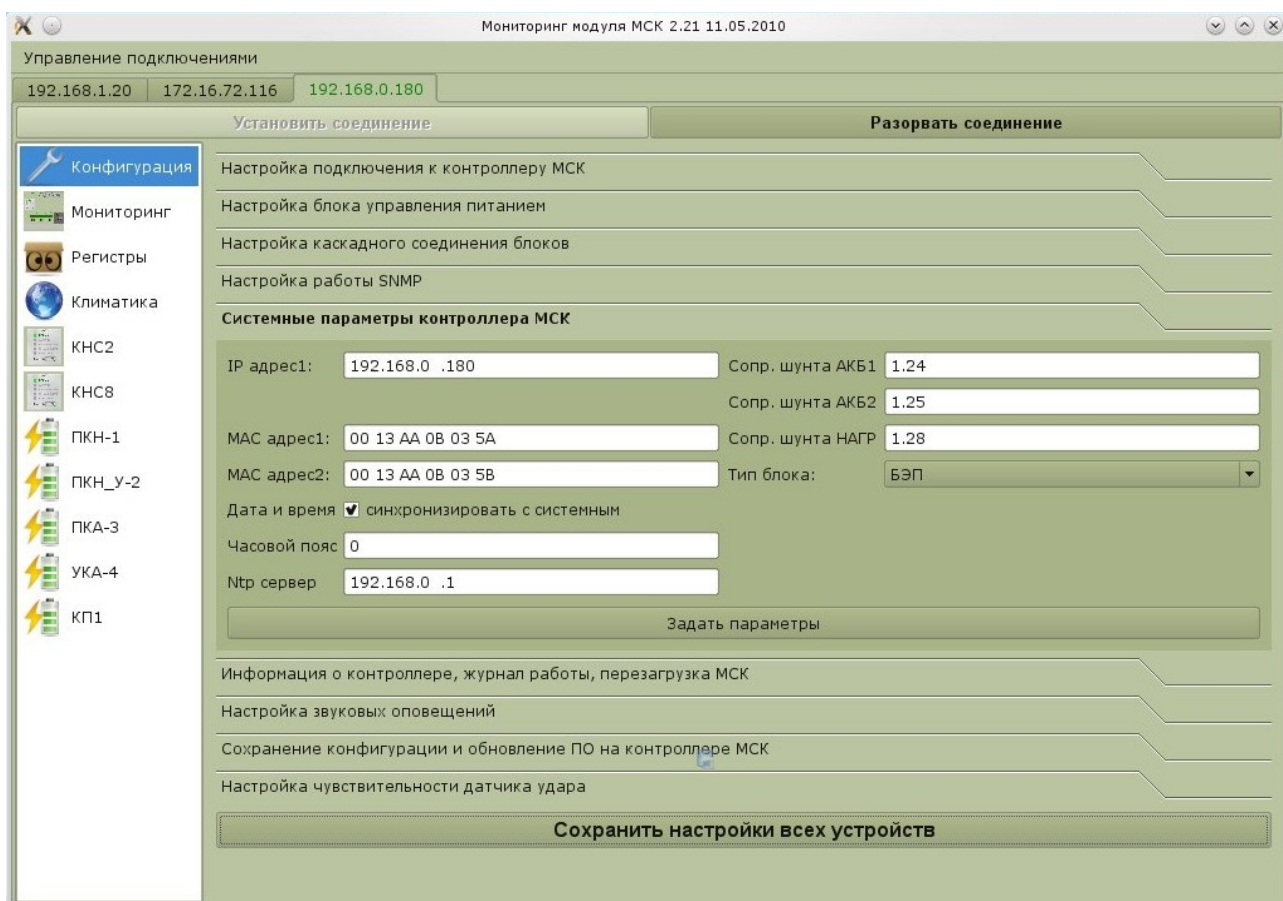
Мониторинг модуля МСК 2.21 11.05.2010

Управление подключениями

192.168.1.20 | 172.16.72.116 | 192.168.0.180

Установить соединение

Разорвать соединение

Конфигурация
Мониторинг
Регистры
Климатика
КНС2
КНС8
ПКН-1
ПКН_У-2
ПКА-3
УКА-4
КП1

Настройка подключения к контроллеру МСК

Настройка блока управления питанием

Настройка каскадного соединения блоков

Настройка работы SNMP

Системные параметры контроллера МСК

IP адрес1: 192.168.0 .180

Сопр. шунта АКБ1 1.24

Сопр. шунта АКБ2 1.25

MAC адрес1: 00 13 AA 0B 03 5A

Сопр. шунта НАГР 1.28

MAC адрес2: 00 13 AA 0B 03 5B

Тип блока: БЭП

Дата и время синхронизировать с системным

Часовой пояс 0

Ntp сервер 192.168.0 .1

Задать параметры

Информация о контроллере, журнал работы, перезагрузка МСК

Настройка звуковых оповещений

Сохранение конфигурации и обновление ПО на контроллере МСК

Настройка чувствительности датчика удара

Сохранить настройки всех устройств